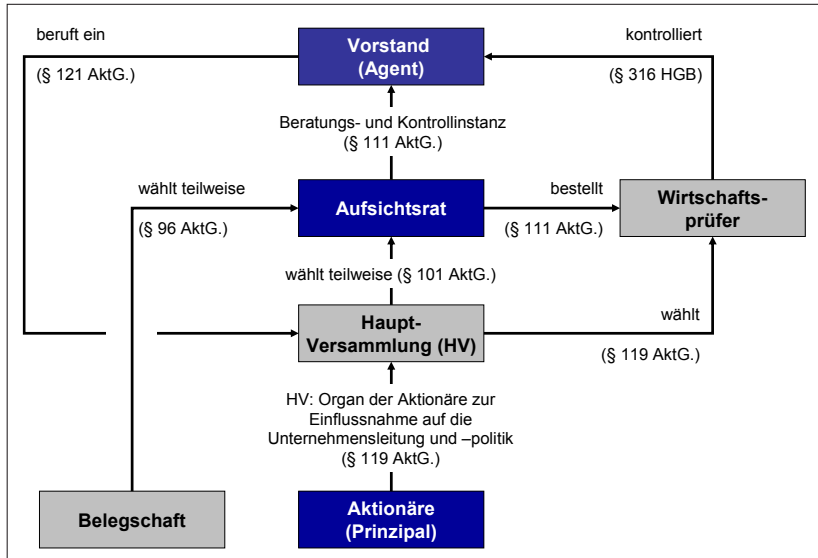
beruft ein

(§ 121 AktG.)

Vorstand (Agent)

kontrolliert

(§ 316 HGB)

Beratungs- und Kontrollinstanz (§ 111 AktG.)

wählt teilweise

(§ 96 AktG.)

Aufsichtsrat

bestellt

(§ 111 AktG.)

Wirtschaftsprüfer

wählt teilweise (§ 101 AktG.)

Haupt-Versammlung (HV)

wählt

(§ 119 AktG.)

HV: Organ der Aktionäre zur Einflussnahme auf die Unternehmensleitung und –politik (§ 119 AktG.)

Belegschaft

Aktionäre (Prinzipal)